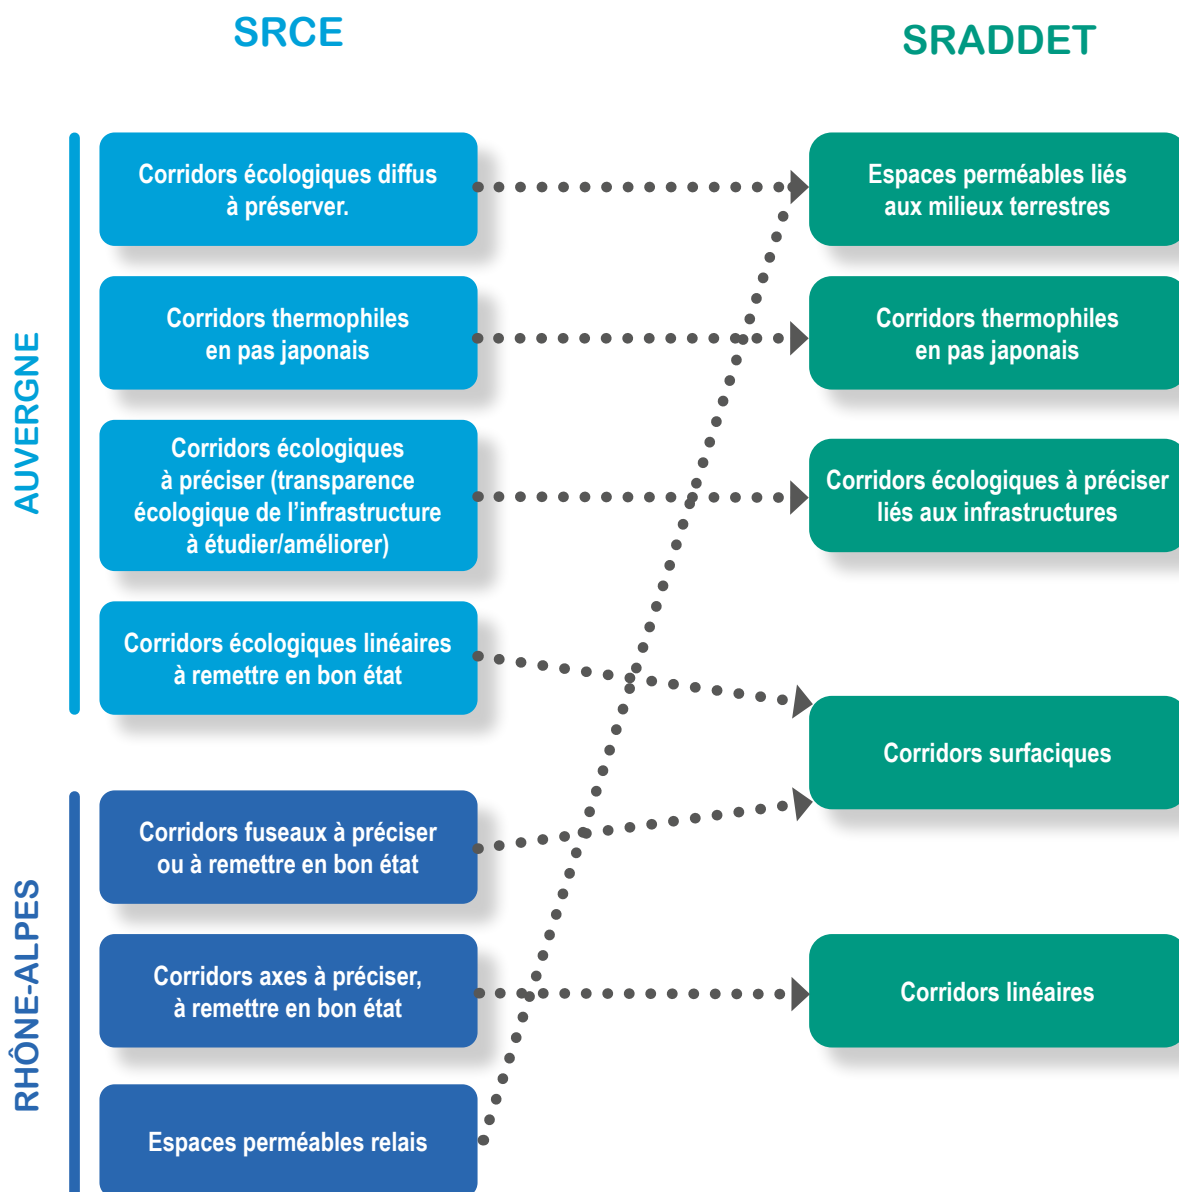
SRCE

SRADDET

AUVERGNE

Corridors écologiques diffus à préserver.

Corridors thermophiles en pas japonais

Corridors écologiques à préciser (transparence écologique de l'infrastructure à étudier/améliorer)

Corridors écologiques linéaires à remettre en bon état

RHÔNE-ALPES

Corridors fuseaux à préciser ou à remettre en bon état

Corridors axes à préciser, à remettre en bon état

Espaces perméables relais

Espaces perméables liés aux milieux terrestres

Corridors thermophiles en pas japonais

Corridors écologiques à préciser liés aux infrastructures

Corridors surfaciques

Corridors linéaires